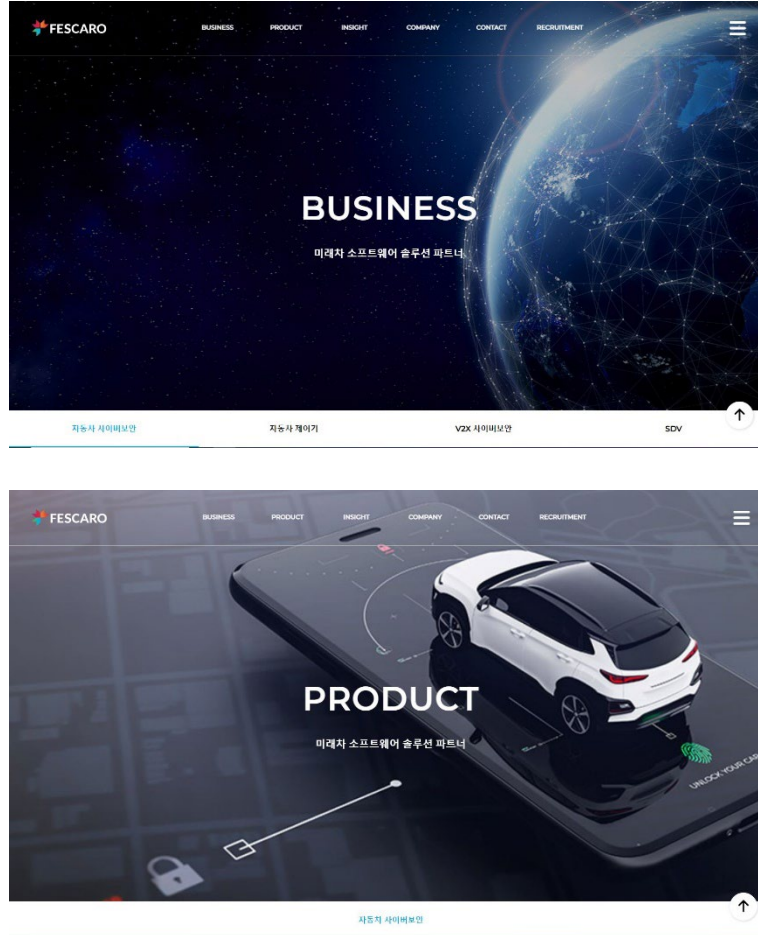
FESCARO

BUSINESS PRODUCT INSIGHT COMPANY CONTACT RECRUITMENT

BUSINESS

미래차 소프트웨어 솔루션 파트너

자동차 사이버보안

자동차 제어기

V2X 사이버보안

SDV

FESCARO

BUSINESS PRODUCT INSIGHT COMPANY CONTACT RECRUITMENT

PRODUCT

미래차 소프트웨어 솔루션 파트너

UNLOCK YOUR CA

자동차 사이버보안